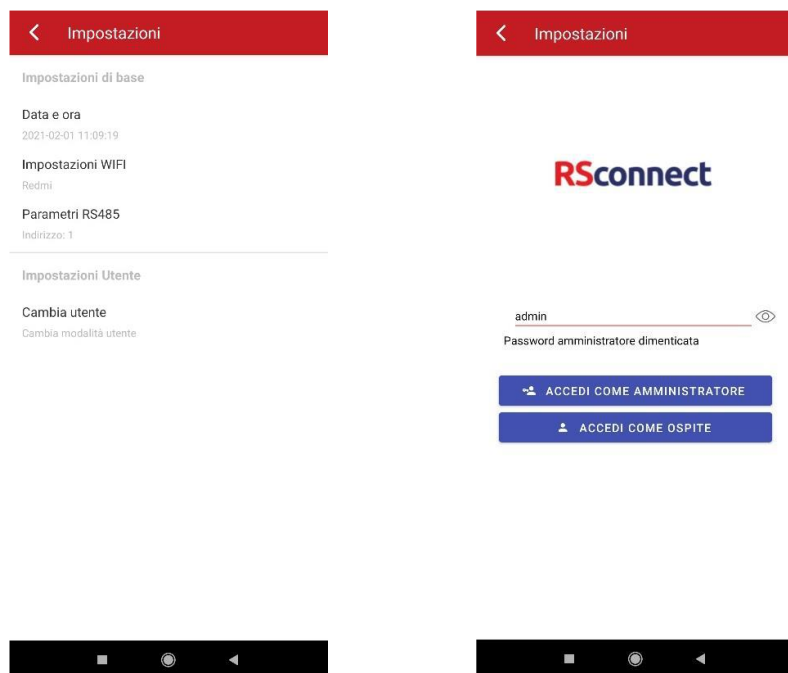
Impostazioni

Impostazioni di base

Data e ora
2021-02-01 11:09:19

Impostazioni WIFI
Redmi

Parametri RS485
Indirizzo: 1

Impostazioni Utente

Cambia utente
Cambia modalità utente

Impostazioni

RSconnect

admin

Password amministratore dimenticata

ACCEDI COME AMMINISTRATORE

ACCEDI COME OSPITE